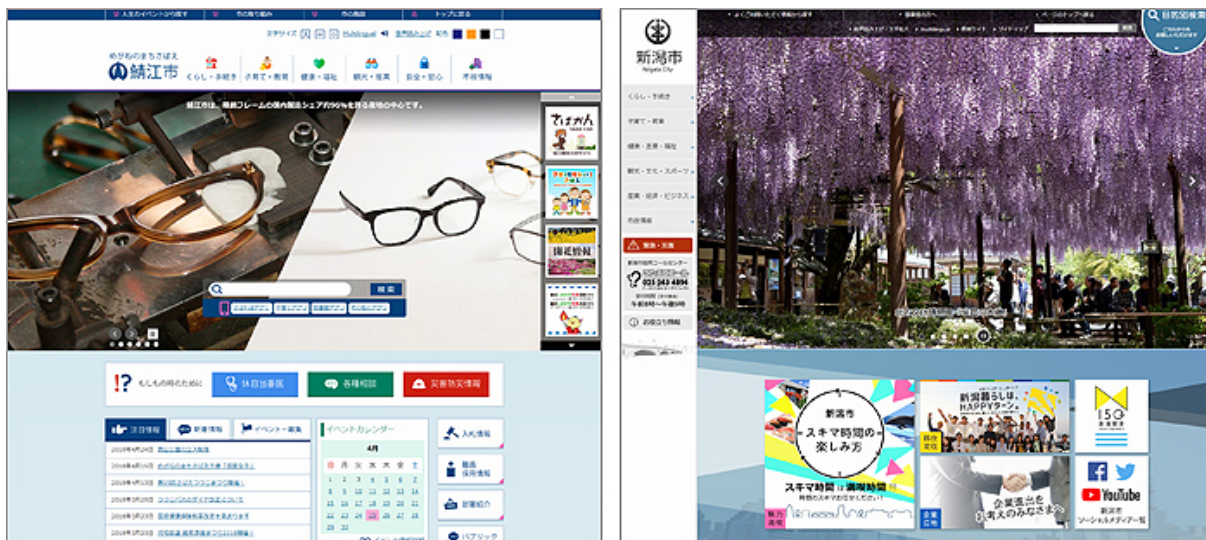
人生のイベントから探す　市の取り組み　市の施設　トップに戻る

文字サイズ　背景色

めがねのまちさばえ
鯖江市

くらし・手続き　子育て・教育　健康・福祉　観光・産業　安全・安心　市政情報

鯖江市は、眼鏡フレームの国内製造シェア約96%を誇る産地の中心です。

検索

もしもの時のために
休日当番医
各種相談
災害防災情報

注目情報　新着情報　イベント・募集

2019年4月24日
2019年4月22日
2019年4月19日
2019年3月29日
2019年3月28日
2019年3月27日

イベントカレンダー
4月
日 月 火 水 木 金 土

入札情報
職員採用情報
部署紹介
パブリック

新潟市
Niigata City

ページのトップへ戻る

目的別検索

くらし・手続き
子育て・教育
健康・医療・福祉
観光・文化・スポーツ
産業・経済・ビジネス
市政情報

緊急・災害

新潟市役所コールセンター
025 243 4894
午前8時～午後9時

お役立ち情報

新潟市
スキマ時間の楽しみ方

スキマ時間は新潟で
魅力通信

新潟暮らし、HAPPYターン
移住定住

150

企業進出を
お考えのみなさまへ
企業立地

YouTube
新潟市
ソーシャルメディア一覧